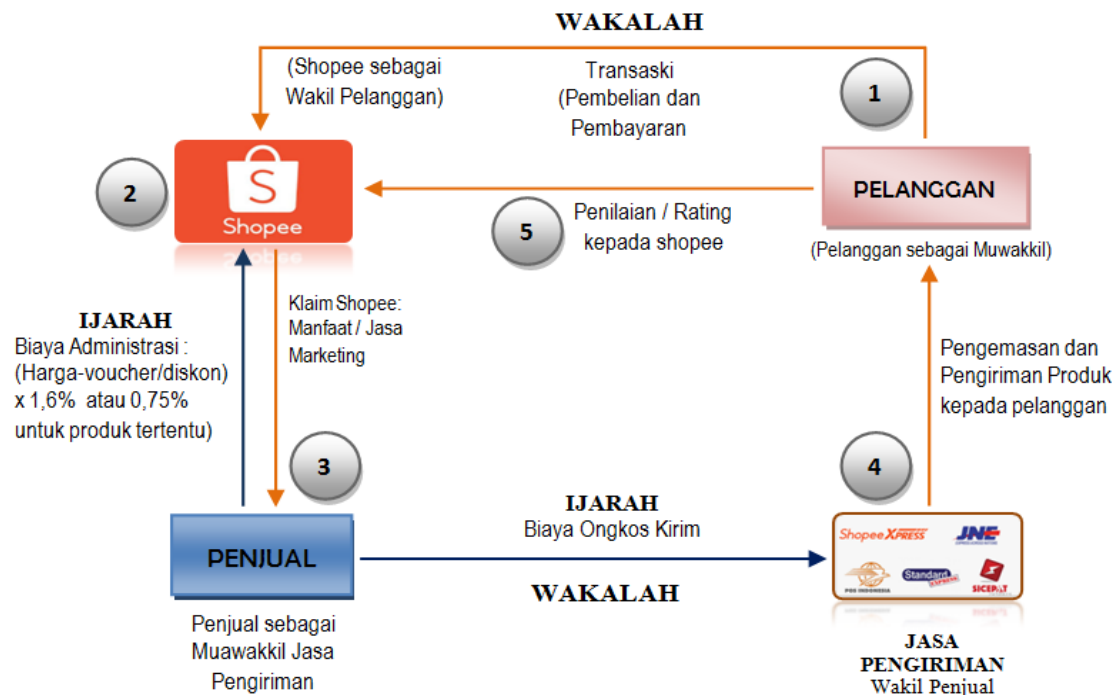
WAKALAH

(Shopee sebagai Wakil Pelanggan)

Transaski (Pembelian dan Pembayaran

1

2

Shopee

PELANGGAN

(Pelanggan sebagai Muwakkil)

5

Penilaian / Rating kepada shopee

IJARAH
Biaya Administrasi : (Harga-voucher/diskon) x 1,6% atau 0,75% untuk produk tertentu)

Klaim Shopee: Manfaat / Jasa Marketing

Pengemasan dan Pengiriman Produk kepada pelanggan

3

4

IJARAH
Biaya Ongkos Kirim

PENJUAL

WAKALAH

Shopee XPRESS

JNE

POS INDONESIA

Standard Express

SICEPAT

Penjual sebagai Muawakkil Jasa Pengiriman

JASA PENGIRIMAN
Wakil Penjual